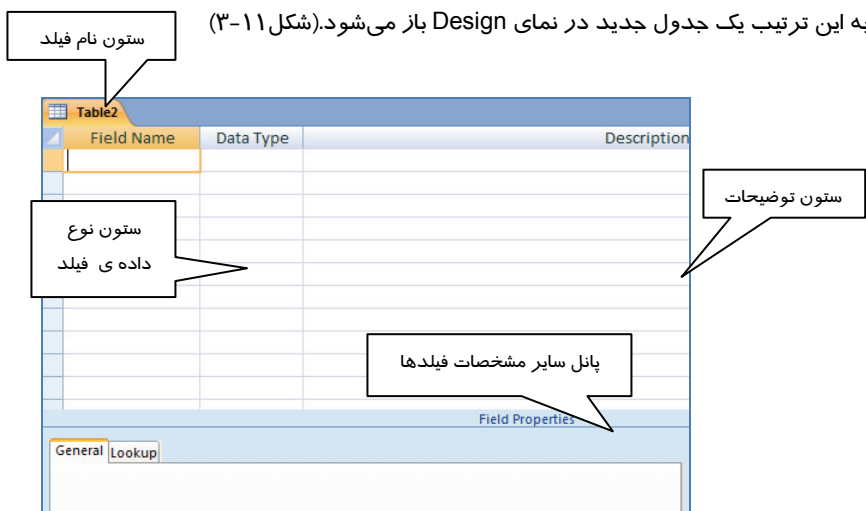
به این ترتیب یک جدول جدید در نمای Design باز می‌شود.(شکل۱۱-۳)

ستون نام فیلد

Table2

| Field Name | Data Type | Description |
|---|---|---|

ستون توضیحات

ستون نوع داده ی فیلد

پانل سایر مشخصات فیلدها

Field Properties

General Lookup